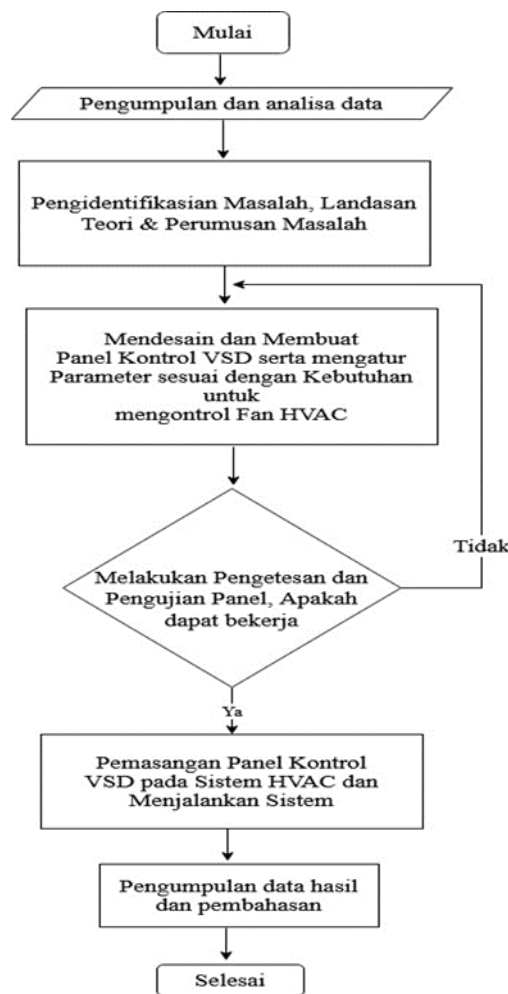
Mulai

Pengumpulan dan analisa data

Pengidentifikasian Masalah, Landasan Teori & Perumusan Masalah

Mendesain dan Membuat Panel Kontrol VSD serta mengatur Parameter sesuai dengan Kebutuhan untuk mengontrol Fan HVAC

Melakukan Pengetesan dan Pengujian Panel, Apakah dapat bekerja

Tidak

Ya

Pemasangan Panel Kontrol VSD pada Sistem HVAC dan Menjalankan Sistem

Pengumpulan data hasil dan pembahasan

Selesai